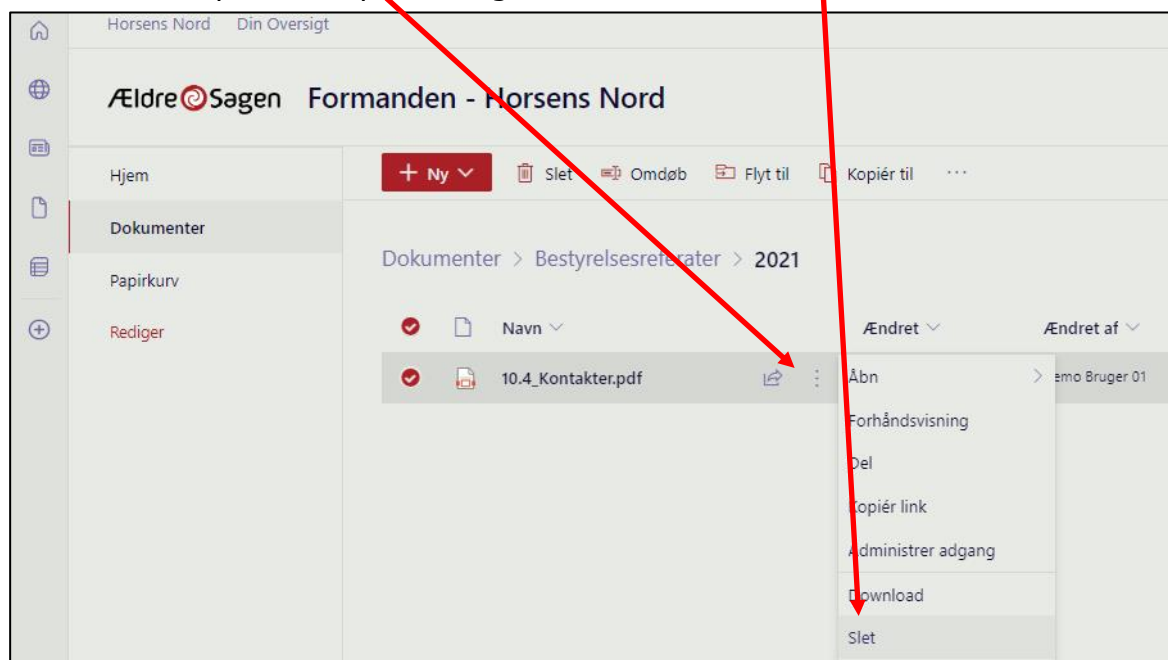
Horsens Nord Din Oversigt

ÆldreSagen Formanden - Horsens Nord

Hjem

Dokumenter

Papirkurv

Rediger

+ Ny

Slet

Omdøb

Flyt til

Kopiér til

···

Dokumenter > Bestyrelsesreferater > 2021

Navn

Ændret

Ændret af

10.4_Kontakter.pdf

Åbn

emo Bruger 01

Forhåndsvisning

Del

Kopiér link

Administrer adgang

Download

Slet